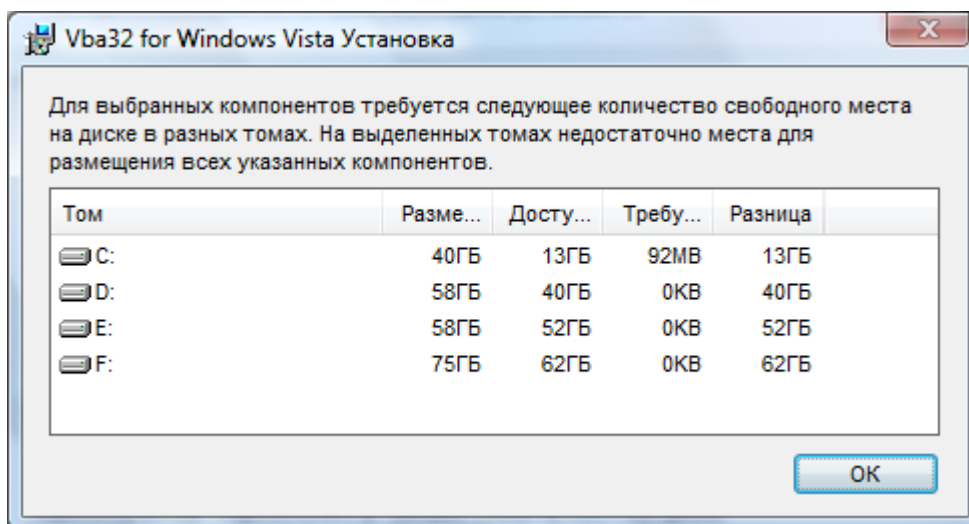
Vba32 for Windows Vista Установка

X

Для выбранных компонентов требуется следующее количество свободного места на диске в разных томах. На выделенных томах недостаточно места для размещения всех указанных компонентов.

| Том | Разме... | Досту... | Требу... | Разница |
|---|---|---|---|---|
| C: | 40ГБ | 13ГБ | 92MB | 13ГБ |
| D: | 58ГБ | 40ГБ | 0KB | 40ГБ |
| E: | 58ГБ | 52ГБ | 0KB | 52ГБ |
| F: | 75ГБ | 62ГБ | 0KB | 62ГБ |

OK